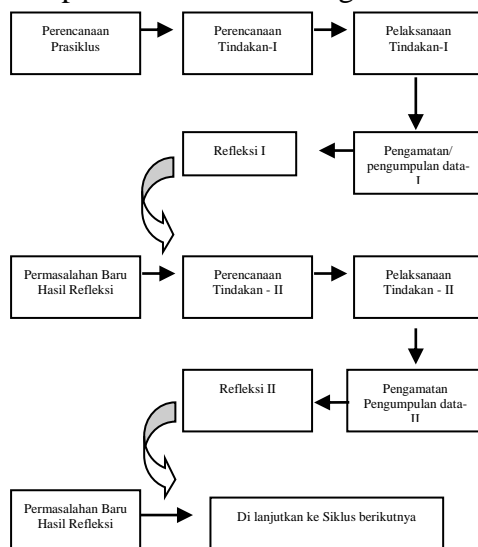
Perencanaan Prasiklus

Perencanaan Tindakan-I

Pelaksanaan Tindakan-I

Pengamatan/ pengumpulan data-I

Refleksi I

Permasalahan Baru Hasil Refleksi

Perencanaan Tindakan - II

Pelaksanaan Tindakan - II

Pengamatan Pengumpulan data-II

Refleksi II

Permasalahan Baru Hasil Refleksi

Di lanjutkan ke Siklus berikutnya